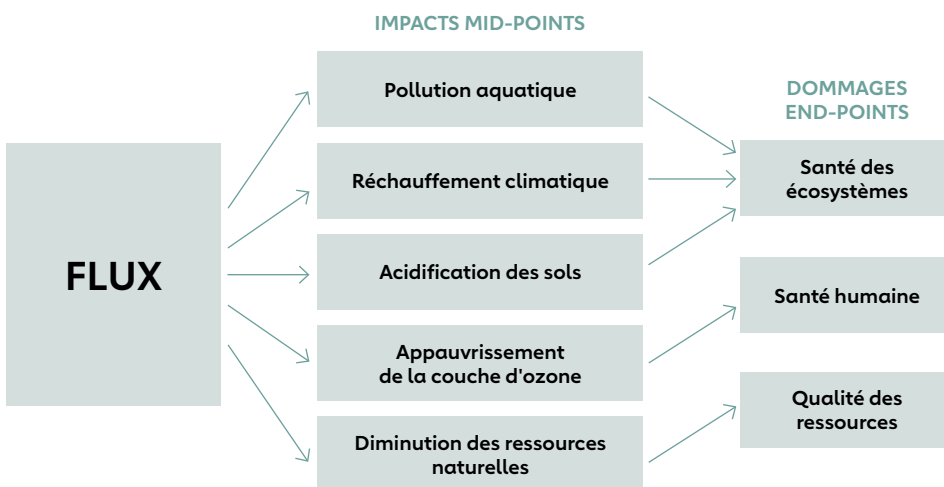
IMPACTS MID-POINTS

DOMMAGES END-POINTS

FLUX

Pollution aquatique

Réchauffement climatique

Acidification des sols

Appauvrissement de la couche d'ozone

Diminution des ressources naturelles

Santé des écosystèmes

Santé humaine

Qualité des ressources